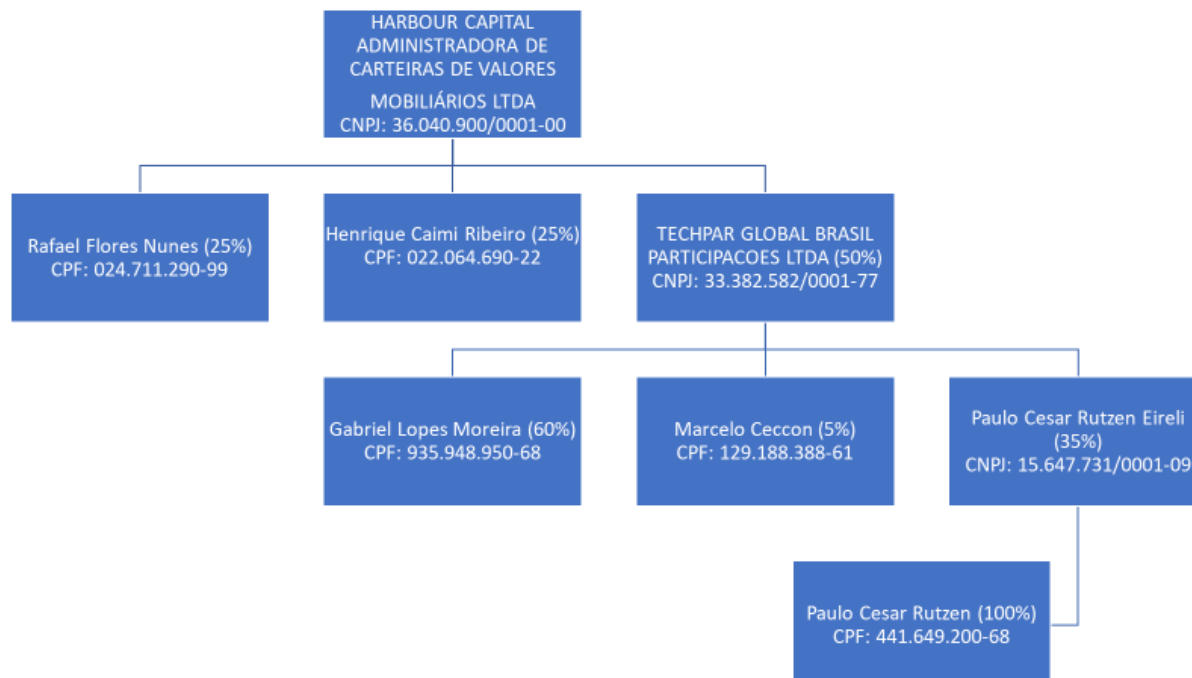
HARBOUR CAPITAL ADMINISTRADORA DE CARTEIRAS DE VALORES MOBILIÁRIOS LTDA
CNPJ: 36.040.900/0001-00

Rafael Flores Nunes (25%)
CPF: 024.711.290-99

Henrique Caimi Ribeiro (25%)
CPF: 022.064.690-22

TECHPAR GLOBAL BRASIL PARTICIPACOES LTDA (50%)
CNPJ: 33.382.582/0001-77

Gabriel Lopes Moreira (60%)
CPF: 935.948.950-68

Marcelo Ceccon (5%)
CPF: 129.188.388-61

Paulo Cesar Rutzen Eireli (35%)
CNPJ: 15.647.731/0001-09

Paulo Cesar Rutzen (100%)
CPF: 441.649.200-68